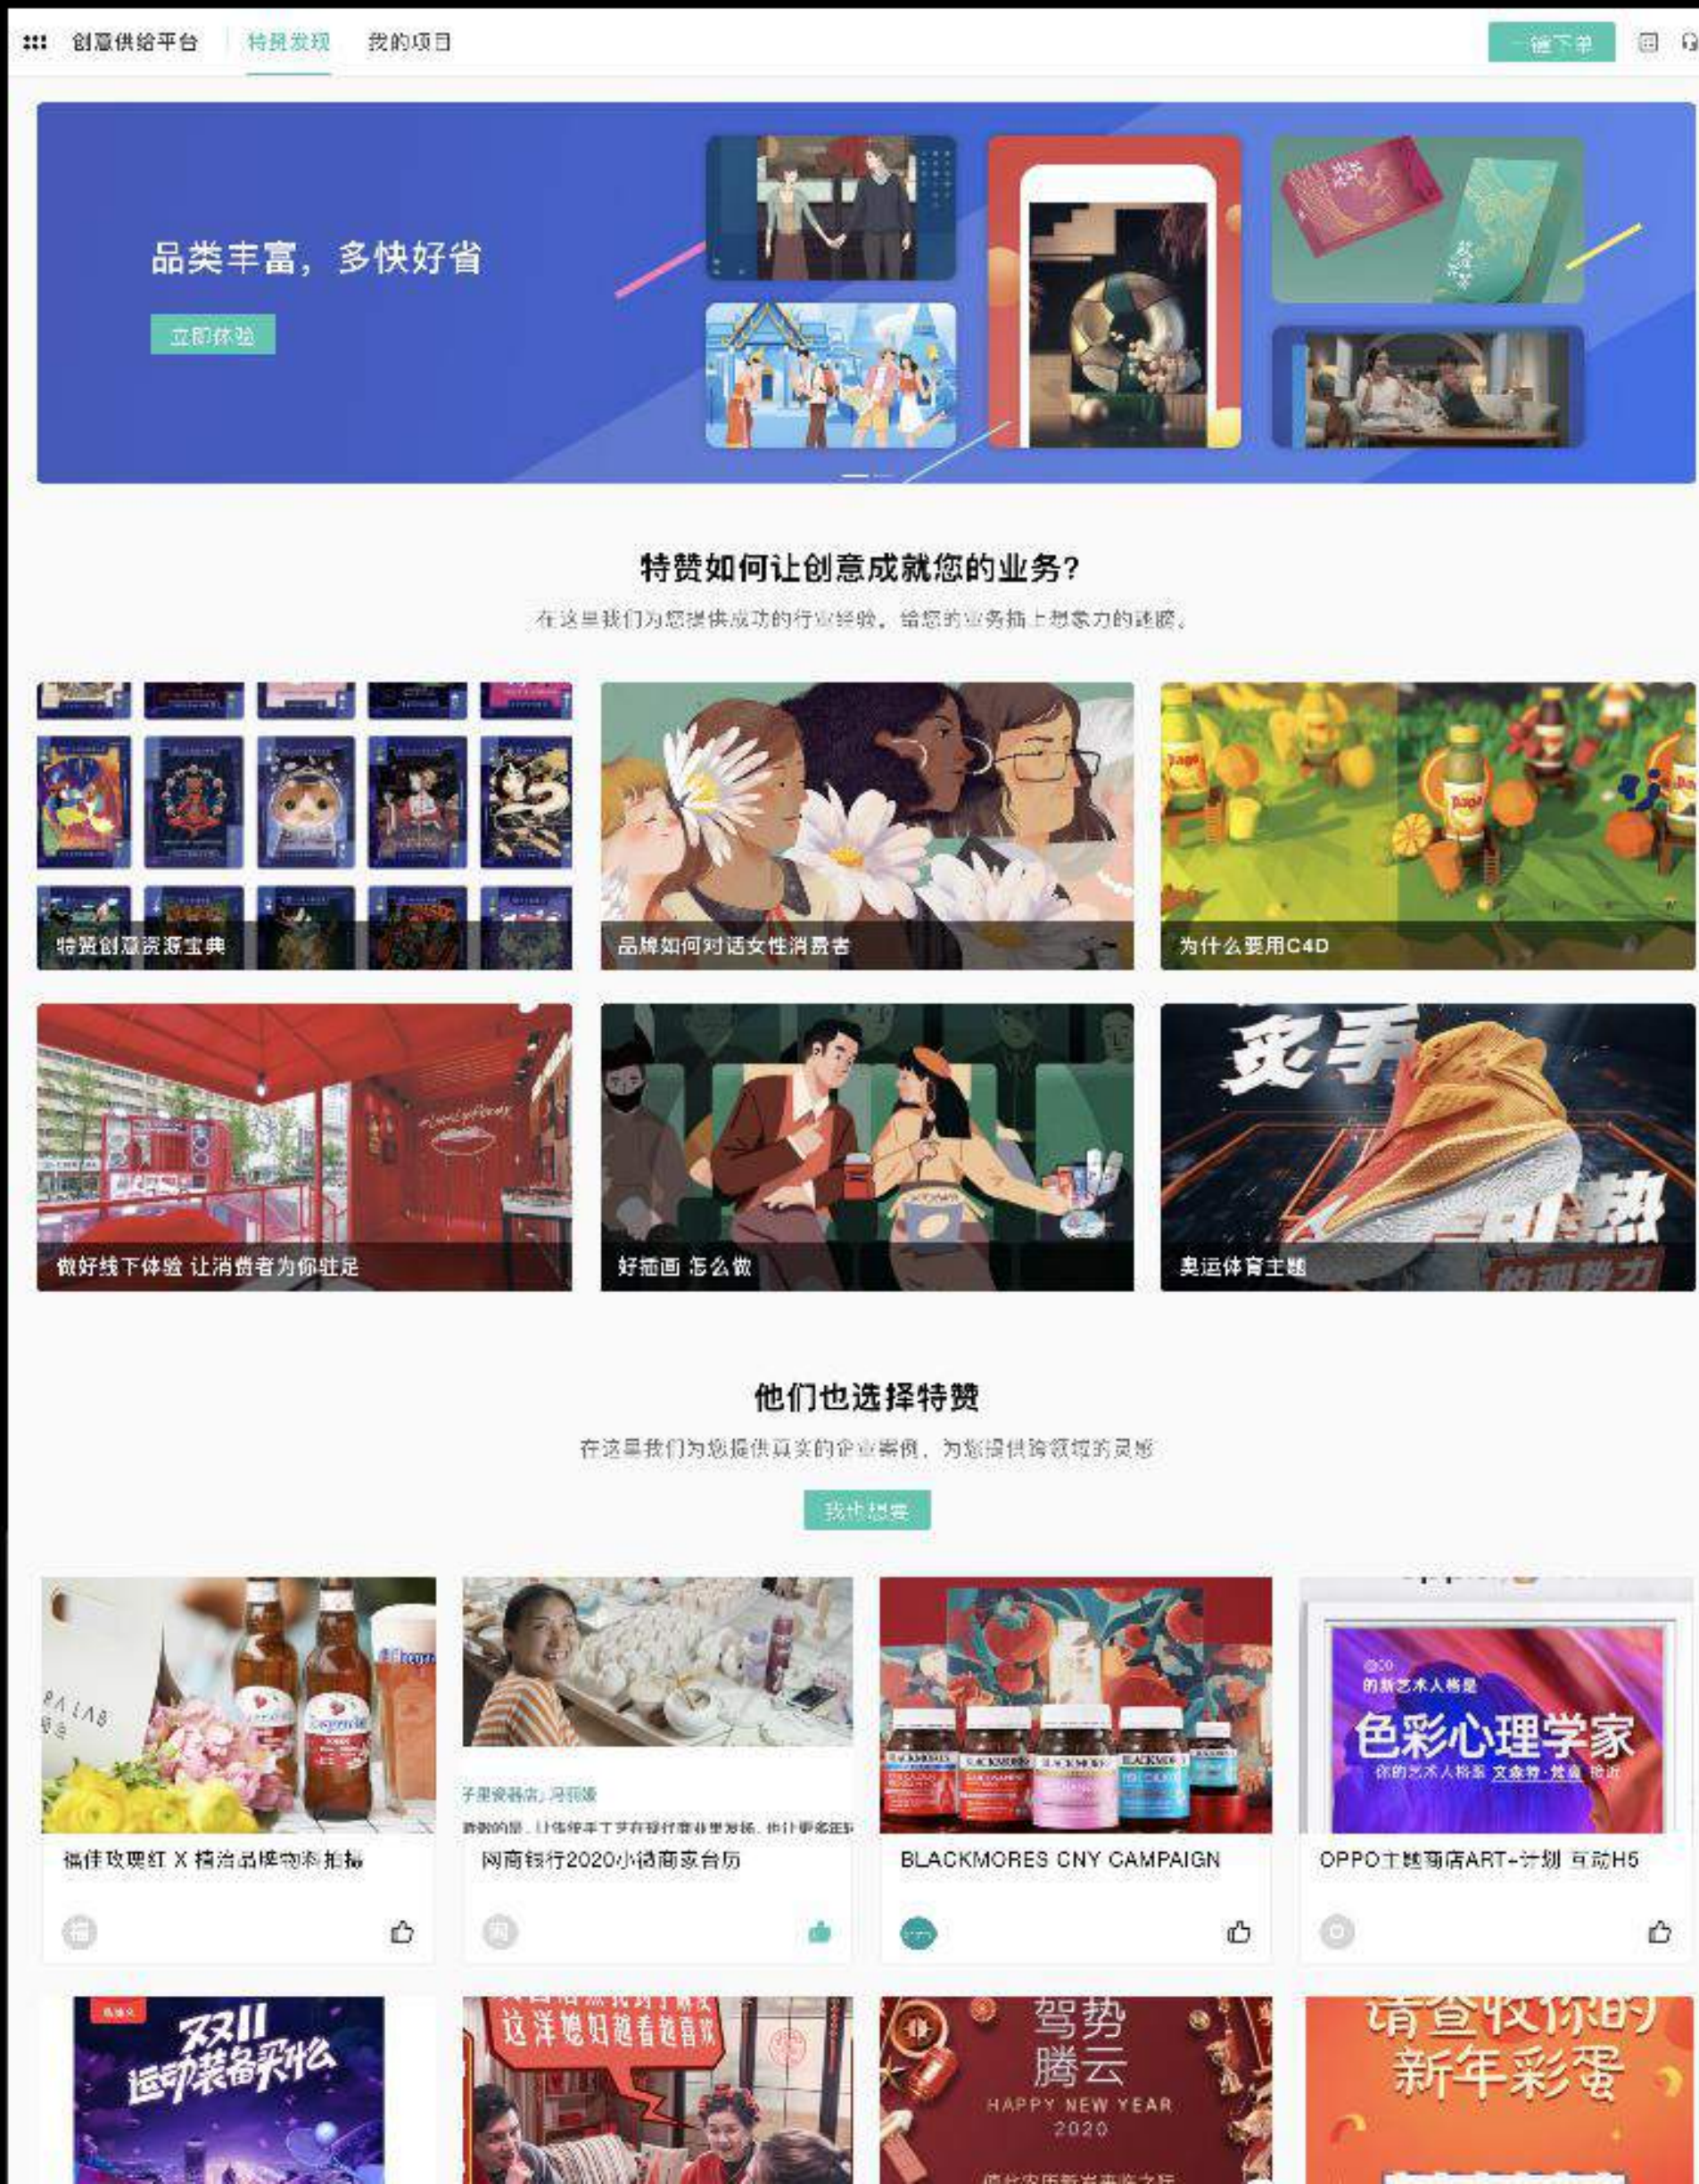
创意供给平台 特赞发现 我的项目

一键下单

品类丰富，多快好省

立即体验

特赞如何让创意成就您的业务?

在这里我们为您提供成功的行业经验，给您的业务插上想象力的翅膀。

特赞创意资源宝典

品牌如何对话女性消费者

为什么要用C4D

做好线下体验 让消费者为你驻足

好插画 怎么做

奥运体育主题

他们也选择特赞

在这里我们为您提供真实的企业案例，为您提供跨领域的灵感

我也想要

福佳玫瑰红 X 精治品牌物料拍摄

网商银行2020小微商家台历

BLACKMORES CNY CAMPAIGN

OPPO主题商店ART+计划 互动H5

色彩心理学家

双11 运动装备买什么

这洋媳妇越看越喜欢

驾势 腾云 HAPPY NEW YEAR 2020

请查收你的 新年彩蛋